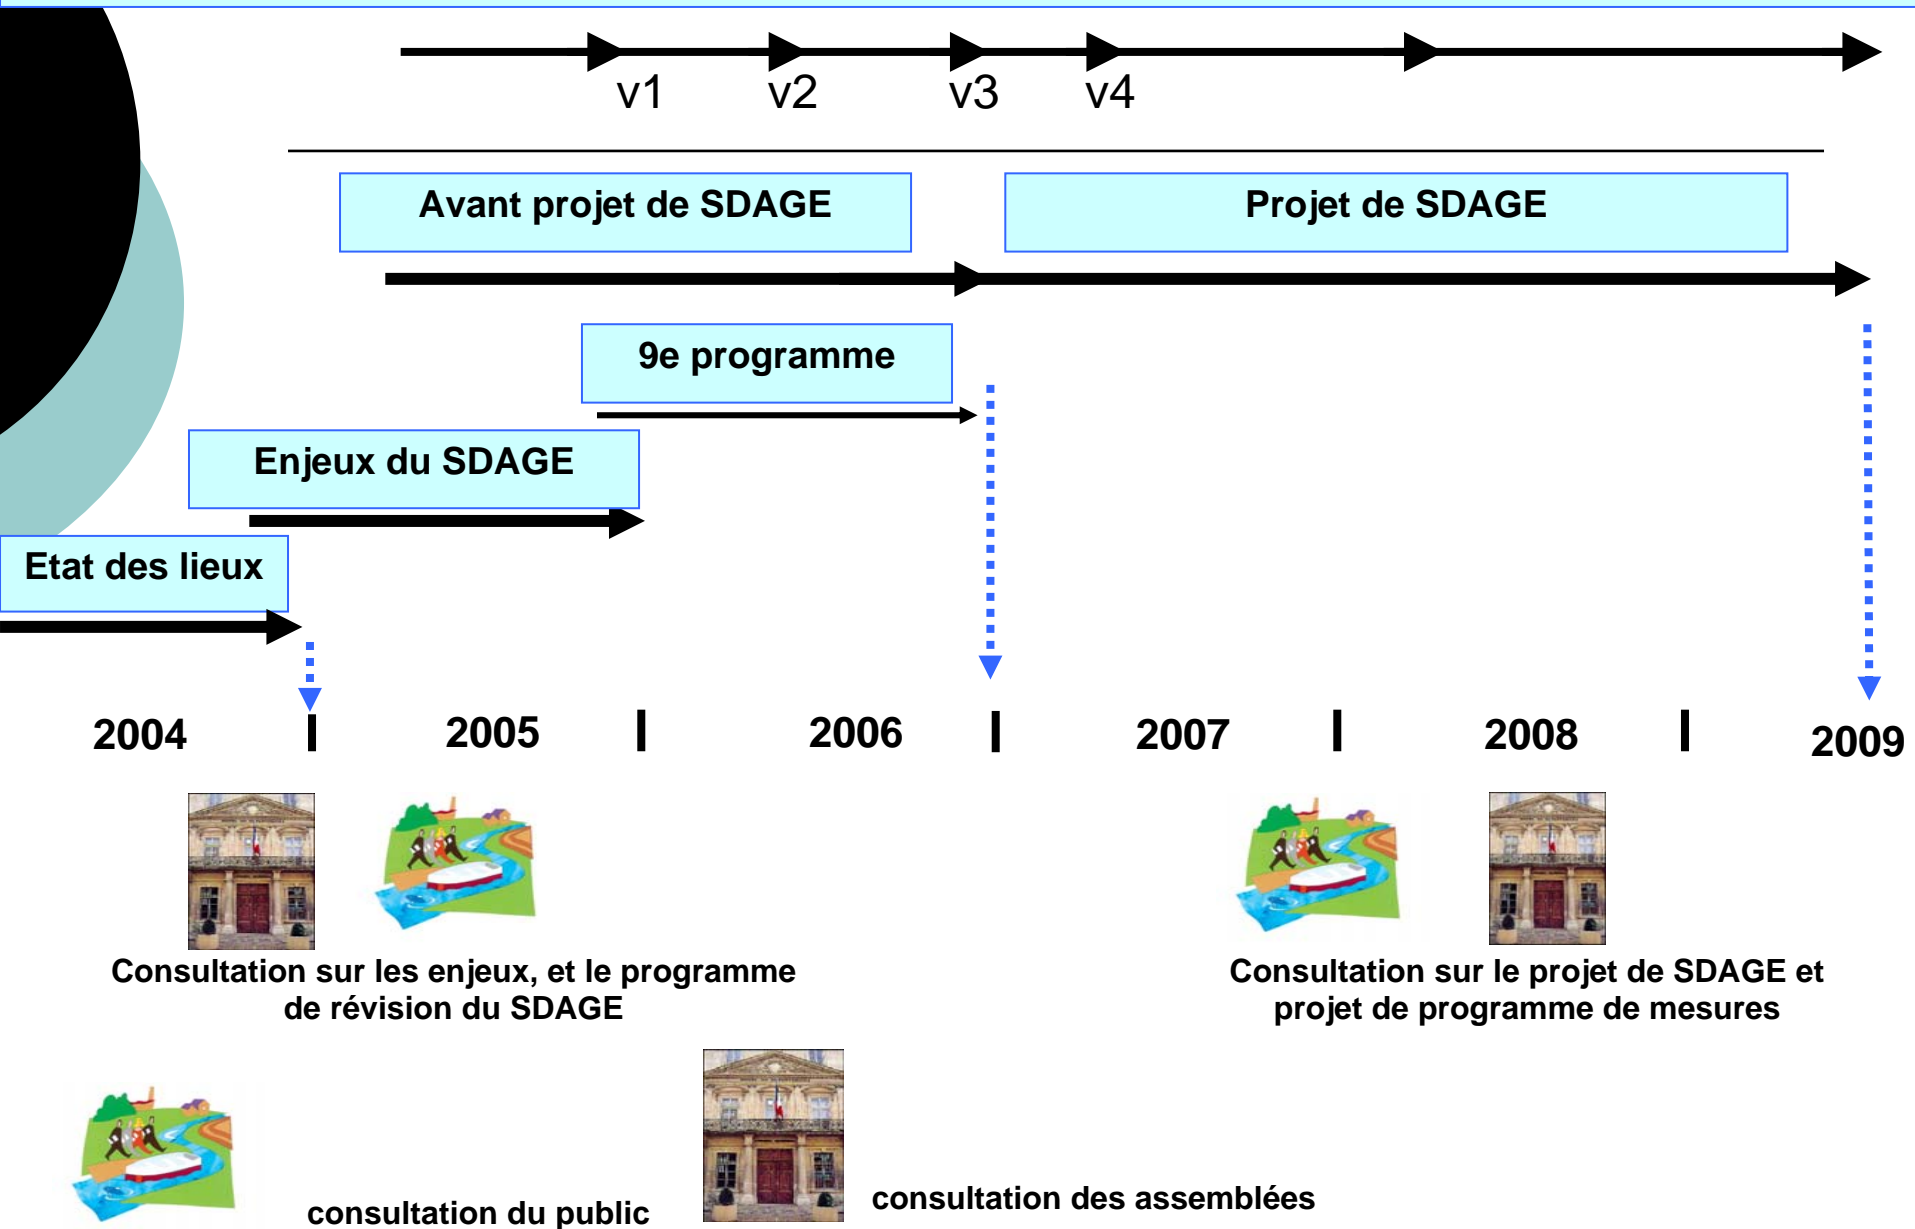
v1 v2 v3 v4

Avant projet de SDAGE

Projet de SDAGE

9e programme

Enjeux du SDAGE

Etat des lieux

2004 2005 2006 2007 2008 2009

Consultation sur les enjeux, et le programme de révision du SDAGE

Consultation sur le projet de SDAGE et projet de programme de mesures

consultation du public

consultation des assemblées